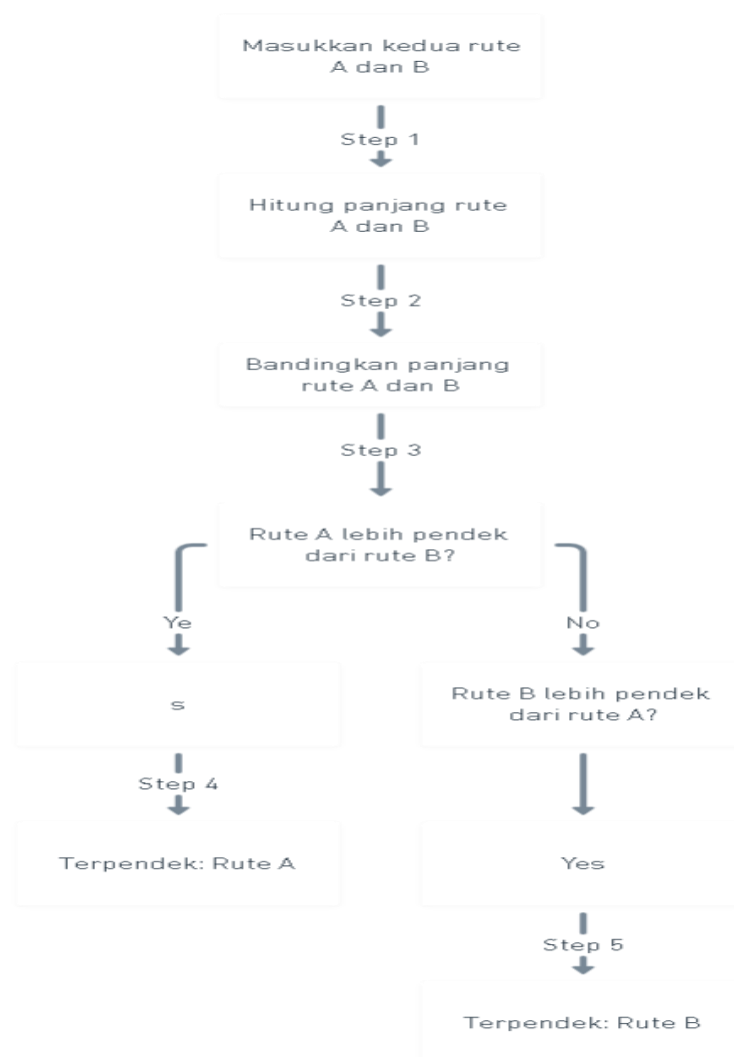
Masukkan kedua rute A dan B

Step 1

Hitung panjang rute A dan B

Step 2

Bandingkan panjang rute A dan B

Step 3

Rute A lebih pendek dari rute B?

Ye

No

s

Rute B lebih pendek dari rute A?

Step 4

Terpendek: Rute A

Yes

Step 5

Terpendek: Rute B